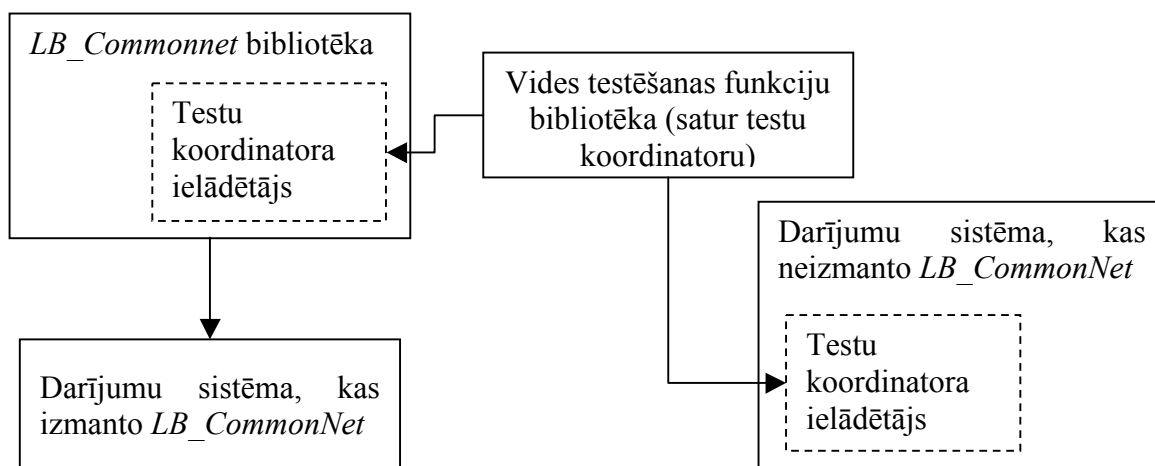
*LB_Commonnet* bibliotēka

Testu koordinatora ielādētājs

Vides testēšanas funkciju bibliotēka (satur testu koordinatoru)

Darījumu sistēma, kas neizmanto *LB_CommonNet*

Testu koordinatora ielādētājs

Darījumu sistēma, kas izmanto *LB_CommonNet*